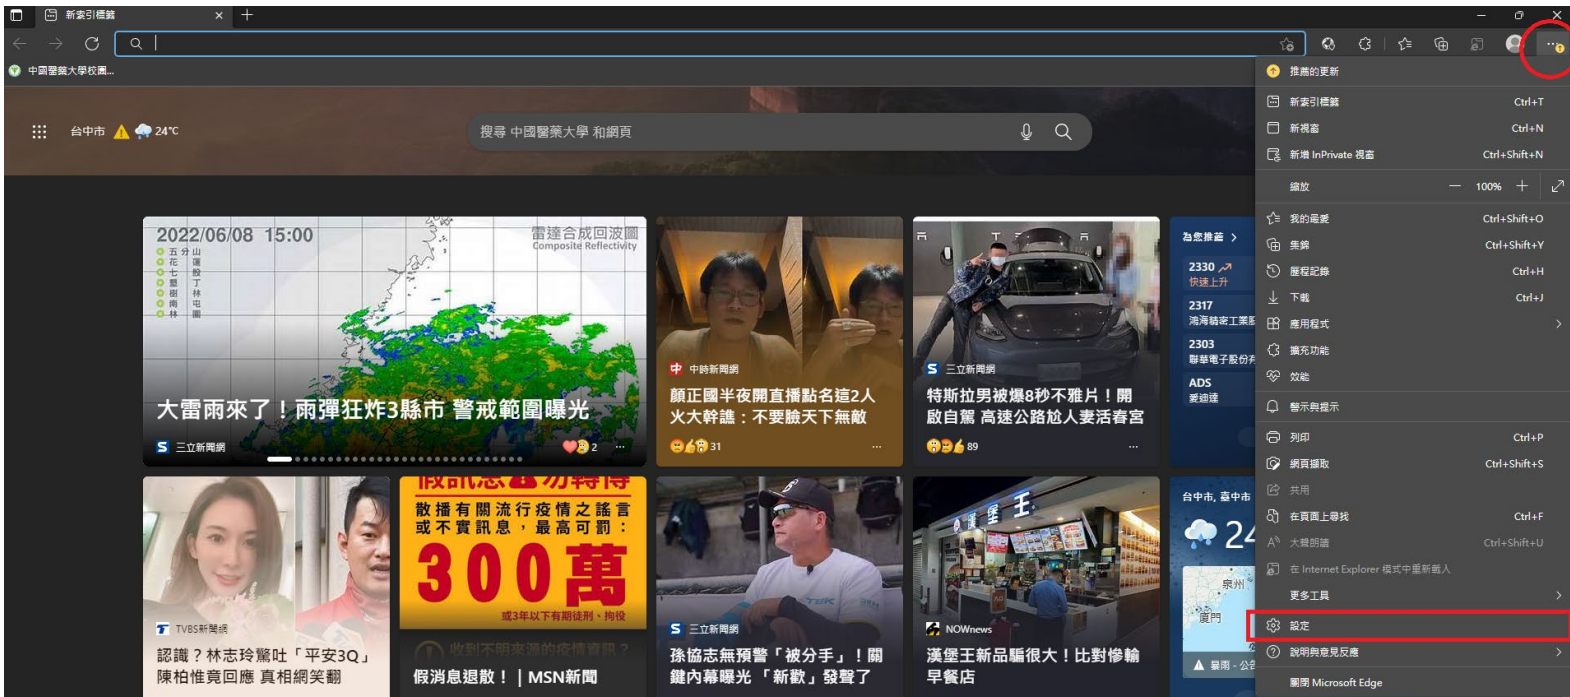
新索引標籤

中國醫藥大學校園...

台中市 24°C

搜尋 中國醫藥大學 和網頁

2022/06/08 15:00
雷達合成回波圖
Composite Reflectivity

五分山 花蓮 七股 墾丁 樹林 南屯 林園

大雷雨來了！雨彈狂炸3縣市 警戒範圍曝光
三立新聞網 2

中時新聞網
顏正國半夜開直播點名這2人 火大幹譙：不要臉天下無敵
31

三立新聞網
特斯拉男被爆8秒不雅片！開啟自駕 高速公路尬人妻活春宮
89

為您推薦 >
2330 快速上升
2317 鴻海精密工業
2303 聯華電子股份
ADS 愛迪達

TVBS新聞網
認識？林志玲驚吐「平安3Q」 陳柏惟竟回應 真相網笑翻

散播有關流行疫情之謠言或不實訊息，最高可罰：
300萬
或3年以下有期徒刑、拘役
假消息退散！ | MSN新聞

三立新聞網
孫協志無預警「被分手」！關鍵內幕曝光 「新歡」發聲了

NOWnews
漢堡王新品驅很大！比對慘輸早餐店

台中市, 臺中市
24
泉州
廈門

推薦的更新
新索引標籤 Ctrl+T
新視窗 Ctrl+N
新增 InPrivate 視窗 Ctrl+Shift+N
縮放 — 100% +
我的最愛 Ctrl+Shift+O
集錦 Ctrl+Shift+Y
歷程記錄 Ctrl+H
下載 Ctrl+J
應用程式 >
擴充功能
效能
警示與提示
列印 Ctrl+P
網頁擷取 Ctrl+Shift+S
共用
在頁面上尋找 Ctrl+F
大聲朗讀 Ctrl+Shift+U
在 Internet Explorer 模式中重新載入
更多工具 >
設定
說明與意見反應 >
關閉 Microsoft Edge